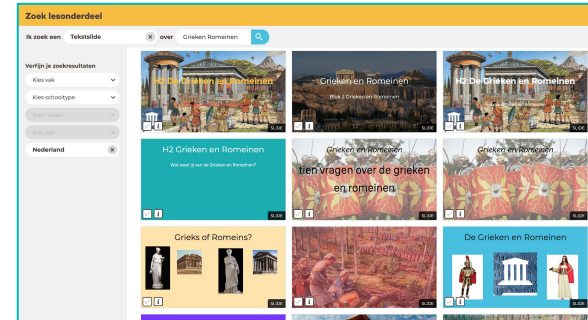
Zoek lesonderdeel

Ik zoek een Tekstslide × over Grieken Romeinen

Verfijn je zoekresultaten
Kies vak
Kies schooltype
Kies niveau
Kies jaar
Nederland ×

H2 De Grieken en Romeinen
SLIDE

Grieken en Romeinen
Blok 2 Grieken en Romeinen
SLIDE

H2 De Grieken en Romeinen
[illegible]
SLIDE

H2 Grieken en Romeinen
Wat weet jij van de Grieken en Romeinen?
SLIDE

Grieken en Romeinen
tien vragen over de grieken en romeinen
SLIDE

Grieken en Romeinen
SLIDE

Grieks of Romeins?
SLIDE

SLIDE

De Grieken en Romeinen
SLIDE